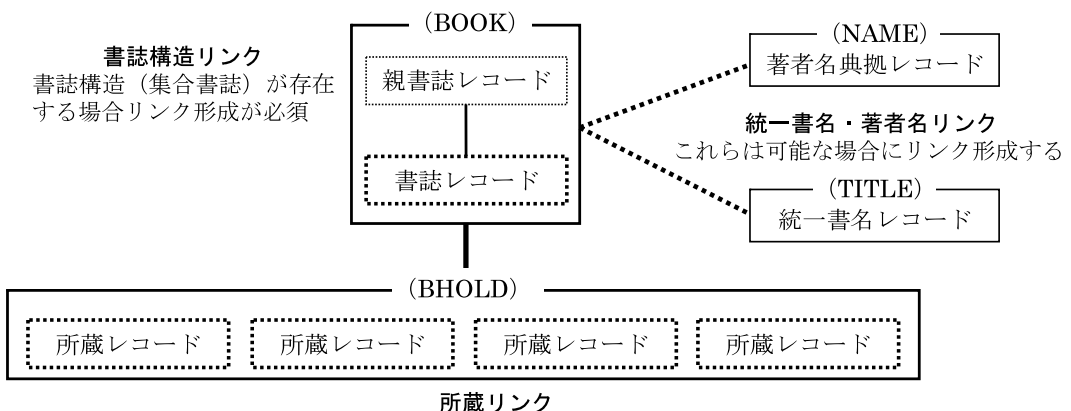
書誌構造リンク
書誌構造（集合書誌）が存在する場合リンク形成が必須

(BOOK)

親書誌レコード

書誌レコード

(NAME)

著者名典拠レコード

統一書名・著者名リンク
これらは可能な場合にリンク形成する

(TITLE)

統一書名レコード

(BHOLD)

所蔵レコード

所蔵レコード

所蔵レコード

所蔵レコード

所蔵リンク